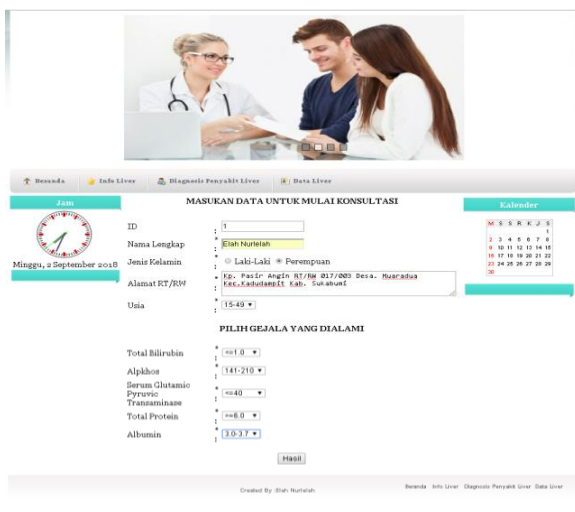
Beranda | Info Liver | Diagnosis Penyakit Liver | Data Liver

Jam

Minggu, 2 September 2018

MASUKAN DATA UNTUK MULAI KONSULTASI

ID : 1

Nama Lengkap : Elah Nurlelah

Jenis Kelamin : Laki-Laki Perempuan

Alamat RT/RW : Kp. Pasir Angin RT/RW 017/003 Desa. Muaradua Kec.Kadudampit Kab. Sukabumi

Usia : 15-49

PILIH GEJALA YANG DIALAMI

Total Bilirubin : <=1.0

Alpkhos : 141-210

Serum Glutamic Pyruvic Transaminase : <=40

Total Protein : <=6.0

Albumin : 3.0-3.7

Hasil

Kalender

| M | S | S | R | K | J | S |
|---|---|---|---|---|---|---|
| | | | | | | 1 |
| 2 | 3 | 4 | 5 | 6 | 7 | 8 |
| 9 | 10 | 11 | 12 | 13 | 14 | 15 |
| 16 | 17 | 18 | 19 | 20 | 21 | 22 |
| 23 | 24 | 25 | 26 | 27 | 28 | 29 |
| 30 | | | | | | |

Created By: Elah Nurlelah

Beranda Info Liver Diagnosis Penyakit Liver Data Liver